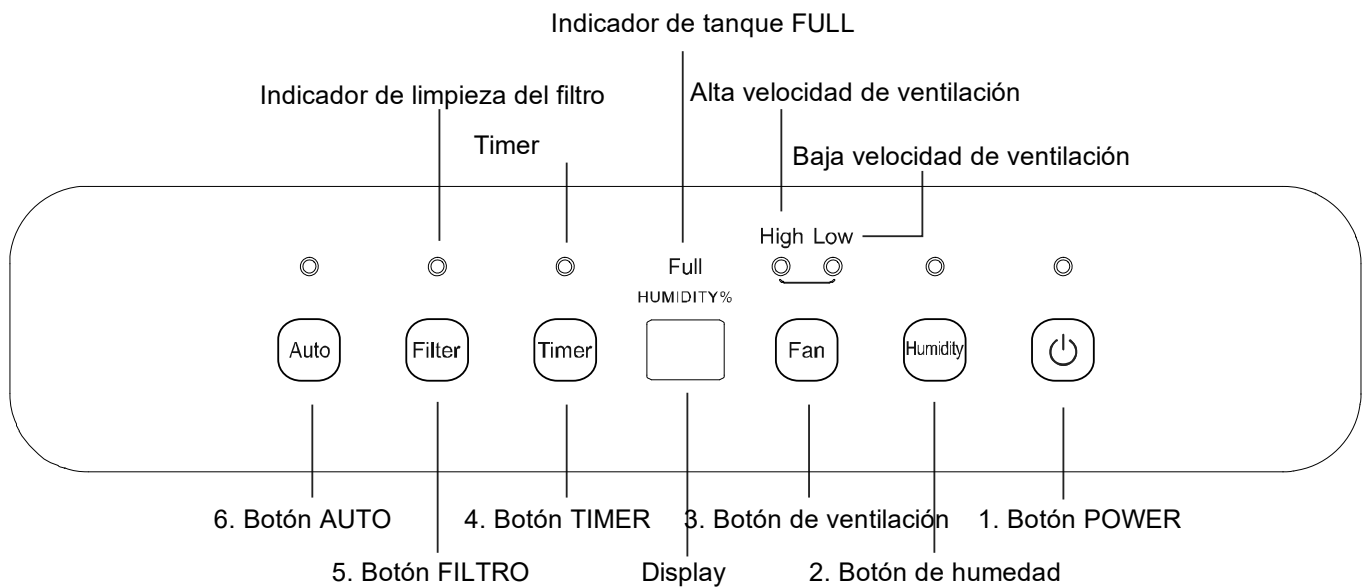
Indicador de tanque FULL

Indicador de limpieza del filtro

Alta velocidad de ventilación

Timer

Baja velocidad de ventilación

High Low

Full

HUMIDITY%

Auto

Filter

Timer

Fan

Humidity

6. Botón AUTO

4. Botón TIMER

3. Botón de ventilación

1. Botón POWER

5. Botón FILTRO

Display

2. Botón de humedad